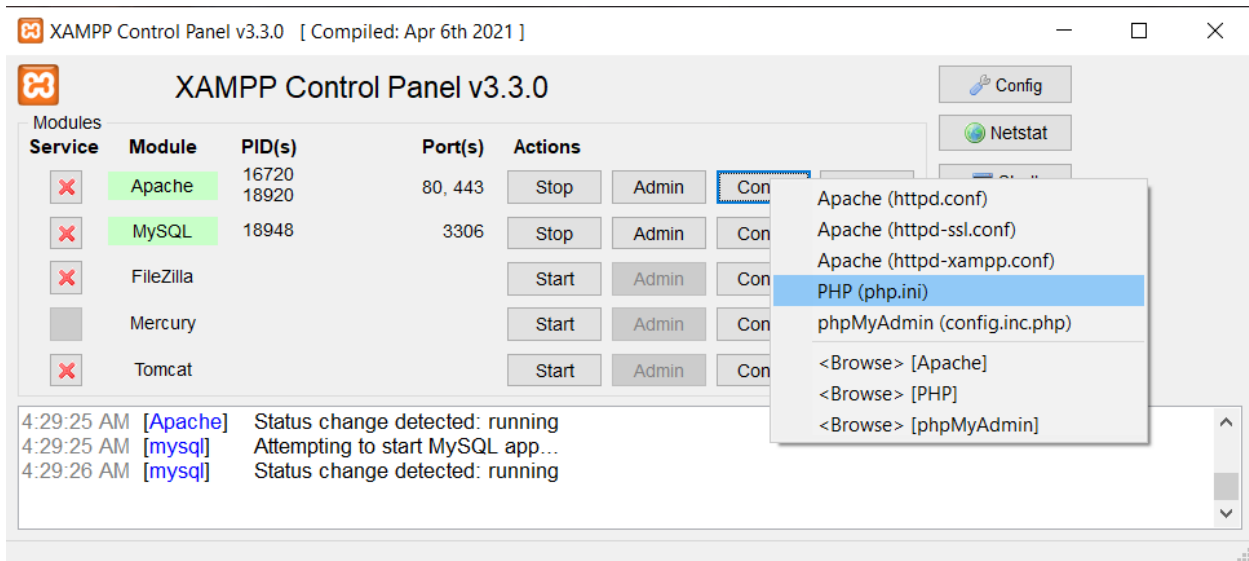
XAMPP Control Panel v3.3.0 [ Compiled: Apr 6th 2021 ]

XAMPP Control Panel v3.3.0

Config

Netstat

Modules

| Service | Module | PID(s) | Port(s) | Actions | | |
|---|---|---|---|---|---|---|
| | Apache | 16720 18920 | 80, 443 | Stop | Admin | Con |
| | MySQL | 18948 | 3306 | Stop | Admin | Con |
| | FileZilla | | | Start | Admin | Con |
| | Mercury | | | Start | Admin | Con |
| | Tomcat | | | Start | Admin | Con |

Apache (httpd.conf)
Apache (httpd-ssl.conf)
Apache (httpd-xampp.conf)
PHP (php.ini)
phpMyAdmin (config.inc.php)
<Browse> [Apache]
<Browse> [PHP]
<Browse> [phpMyAdmin]

4:29:25 AM [Apache] Status change detected: running
4:29:25 AM [mysql] Attempting to start MySQL app...
4:29:26 AM [mysql] Status change detected: running